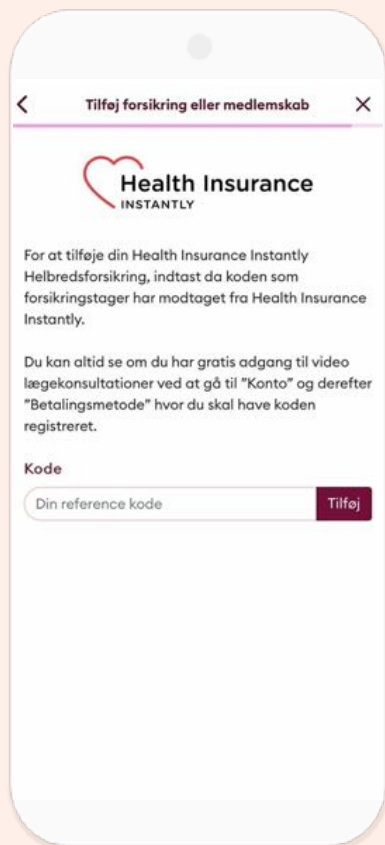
<
Tilføj forsikring eller medlemskab
×

Health Insurance
INSTANTLY

For at tilføje din Health Insurance Instantly Helbredsforsikring, indtast da koden som forsikringstager har modtaget fra Health Insurance Instantly.

Du kan altid se om du har gratis adgang til video lægekonsultationer ved at gå til "Konto" og derefter "Betalingsmetode" hvor du skal have koden registreret.

Kode

Din reference kode
Tilføj